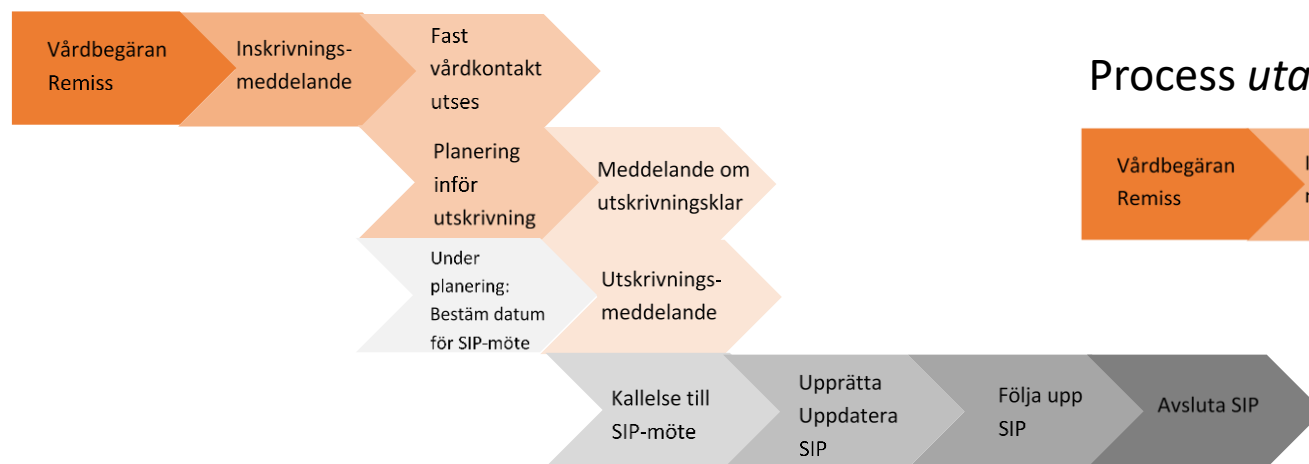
Vårdbegäran Remiss

Inskrivningsmeddelande

Fast vårdkontakt utses

Planering inför utskrivning

Meddelande om utskrivningsklar

Under planering: Bestäm datum för SIP-möte

Utskrivningsmeddelande

Kallelse till SIP-möte

Upprätta Uppdatera SIP

Följa upp SIP

Avsluta SIP

Process uta

Vårdbegäran Remiss

I
r